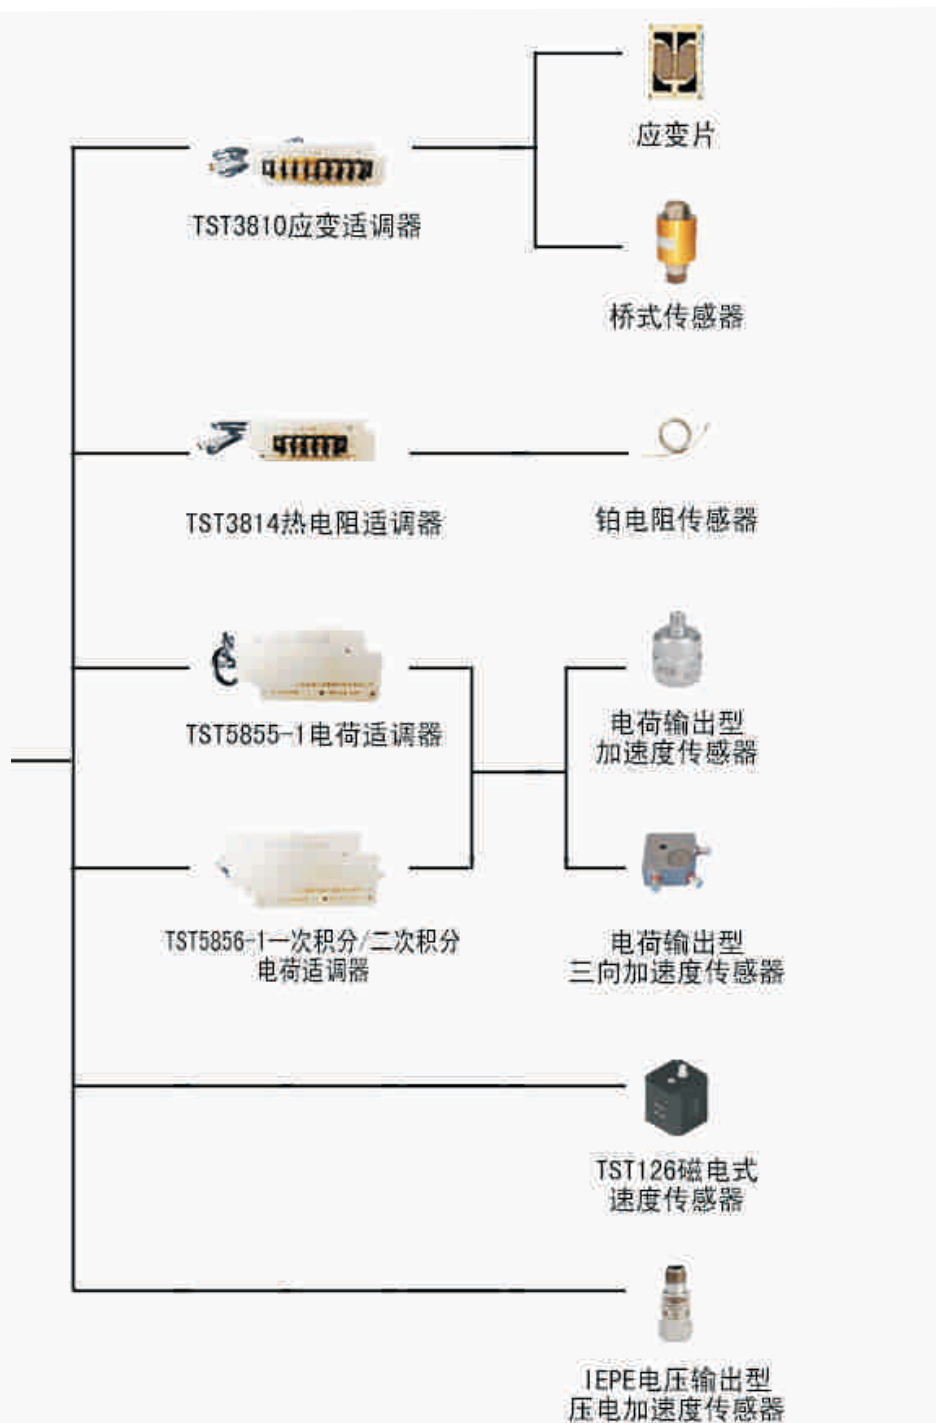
应变片

TST3810应变适调器

桥式传感器

TST3814热电阻适调器

铂电阻传感器

TST5855-1电荷适调器

电荷输出型
加速度传感器

TST5856-1一次积分/二次积分
电荷适调器

电荷输出型
三向加速度传感器

TST126磁电式
速度传感器

IEPE电压输出型
压电加速度传感器